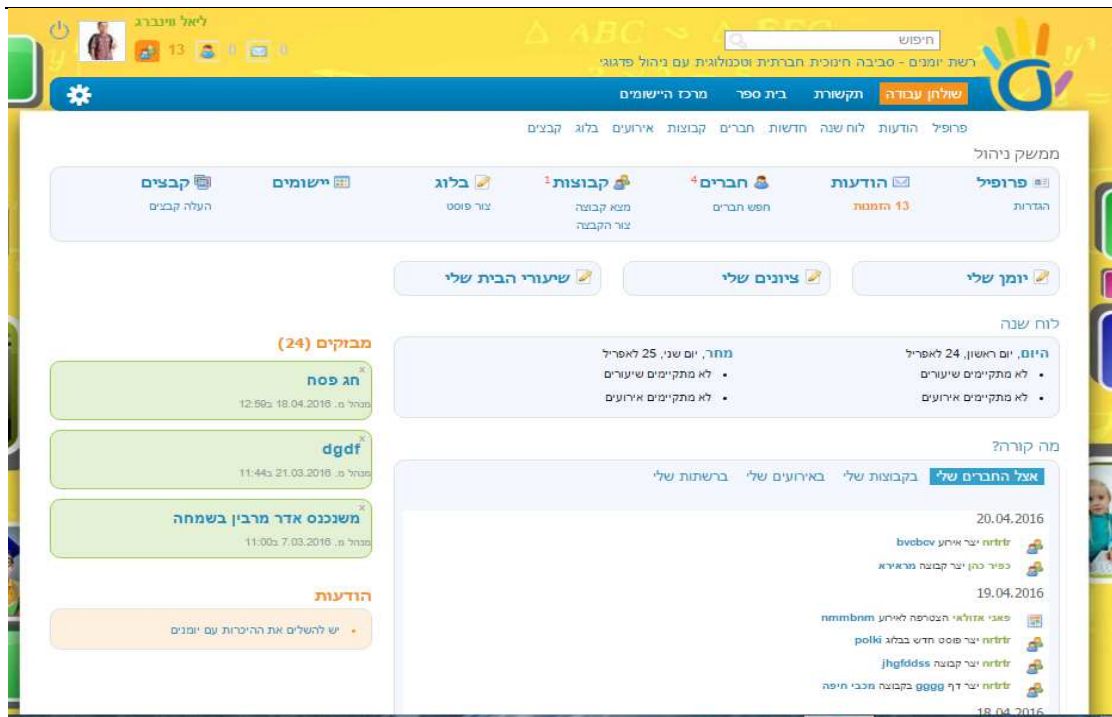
ליאל וינברג
13 0 0

חיפוש
רשת יומנים - סביבה חינוכית חברתית וטכנולוגית עם ניהול פדגוגי

שולחן עבודה תקשורת בית ספר מרכז היישומים

פרופיל הודעות לוח שנה חדשות חברים קבוצות אירועים בלוג קבצים

ממשק ניהול

פרופיל
הגדרות

הודעות
13 הזמנות

חברים 4
חפש חברים

קבוצות 1
מצא קבוצה
צור הקבצה

בלוג
צור פוסט

יישומים

קבצים
העלה קבצים

יומן שלי

ציונים שלי

שיעורי הבית שלי

לוח שנה

היום, יום ראשון, 24 לאפריל
• לא מתקיימים שיעורים
• לא מתקיימים אירועים

מחר, יום שני, 25 לאפריל
• לא מתקיימים שיעורים
• לא מתקיימים אירועים

מבוקים (24)

חג פסח
מנהל מ. 18.04.2016 ב12:59

dgdf
מנהל מ. 21.03.2016 ב11:44

משנכנס אדר מרבין בשמחה
מנהל מ. 7.03.2016 ב11:00

הודעות
• יש להשלים את ההיכרות עם יומנים

מה קורה?

אצל החברים שלי בקבוצות שלי באירועים שלי ברשתות שלי

20.04.2016
nrtrtr יצר אירוע bvcbcv
כפיר כהן יצר קבוצה מראירא

19.04.2016
פאני אזולאי הצטרפה לאירוע nmmbnm
nrtrtr יצר פוסט חדש בבלוג polki
nrtrtr יצר קבוצה jhgfddss
nrtrtr יצר דף gggg בקבוצה מכבי חיפה

18.04.2016